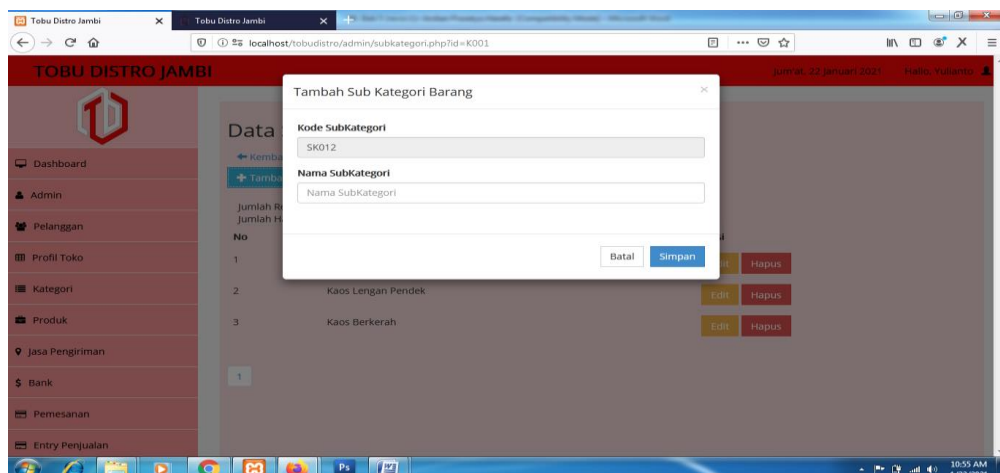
Tobu Distro Jambi
Tobu Distro Jambi
localhost/tobudistro/admin/subkategori.php?id=K001

TOBU DISTRO JAMBI
Jumat, 22 Januari 2021 Hallo, Yulianto

Dashboard
Admin
Pelanggan
Profil Toko
Kategori
Produk
Jasa Pengiriman
Bank
Pemesanan
Entry Penjualan

Data
Kemba
Tamba
Jumlah R
Jumlah H

| No | | |
|---|---|---|
| 1 | | Edit Hapus |
| 2 | Kaos Lengan Pendek | Edit Hapus |
| 3 | Kaos Berkerah | Edit Hapus |

1

Tambah Sub Kategori Barang
×
Kode SubKategori
SK012
Nama SubKategori
Nama SubKategori
Batal
Simpan

10:55 AM